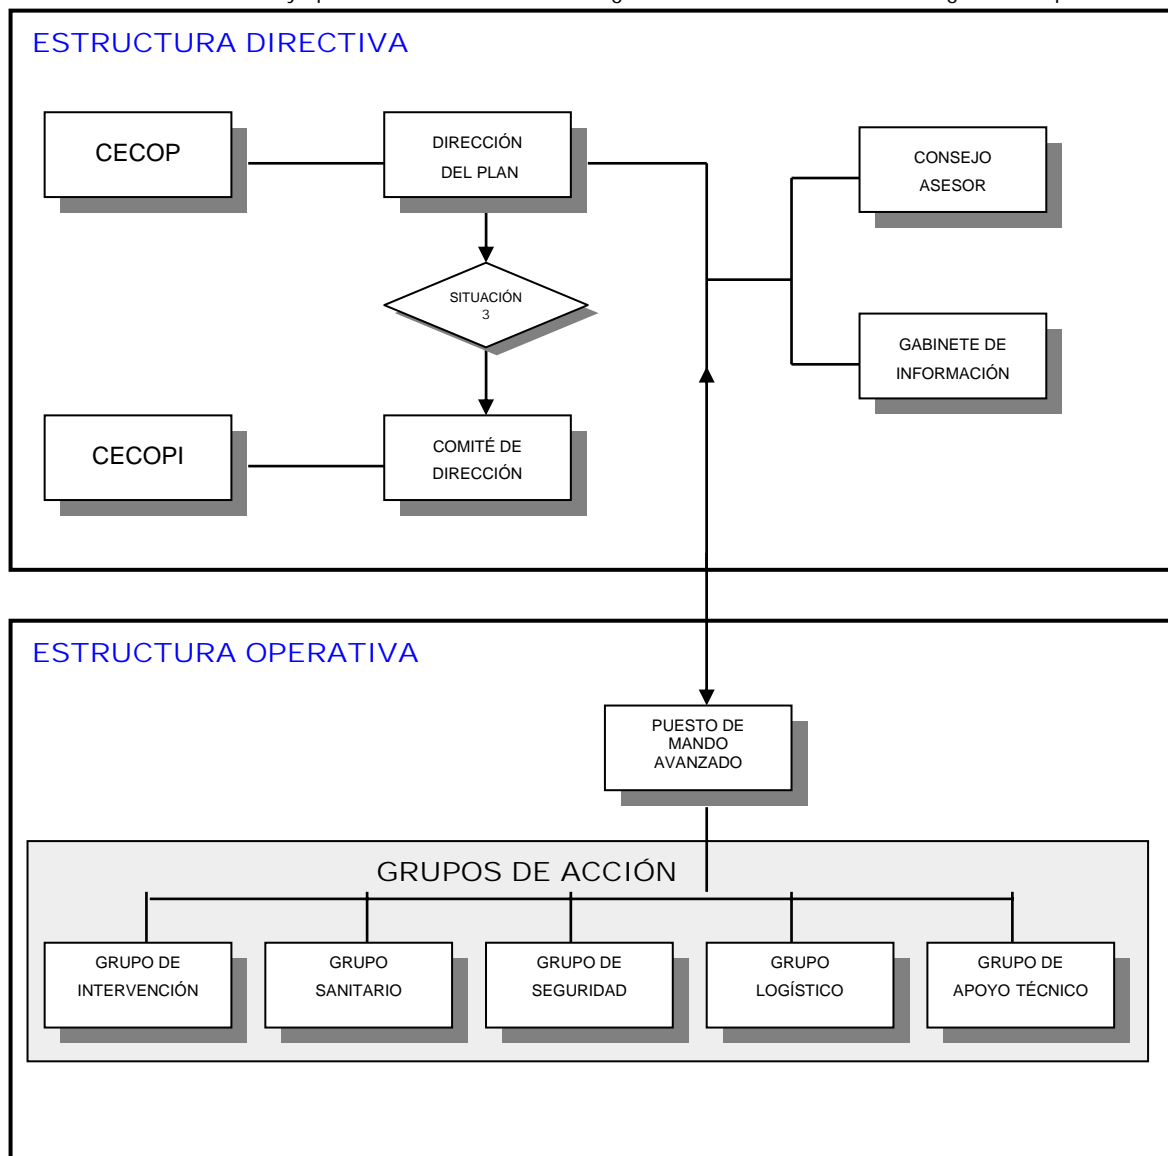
ESTRUCTURA DIRECTIVA

CECOP

DIRECCIÓN DEL PLAN

CONSEJO ASESOR

SITUACIÓN 3

GABINETE DE INFORMACIÓN

CECOPI

COMITÉ DE DIRECCIÓN

ESTRUCTURA OPERATIVA

PUESTO DE MANDO AVANZADO

GRUPOS DE ACCIÓN

GRUPO DE INTERVENCIÓN

GRUPO SANITARIO

GRUPO DE SEGURIDAD

GRUPO LOGÍSTICO

GRUPO DE APOYO TÉCNICO